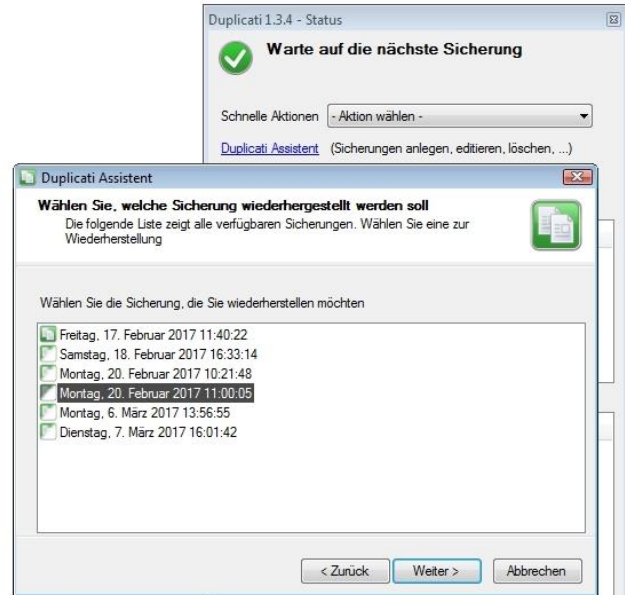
Duplicati 1.3.4 - Status

Warte auf die nächste Sicherung

Schnelle Aktionen - Aktion wählen -

Duplicati Assistent (Sicherungen anlegen, editieren, löschen, ...)

Duplicati Assistent

Wählen Sie, welche Sicherung wiederhergestellt werden soll

Die folgende Liste zeigt alle verfügbaren Sicherungen. Wählen Sie eine zur Wiederherstellung

Wählen Sie die Sicherung, die Sie wiederherstellen möchten

Freitag, 17. Februar 2017 11:40:22
Samstag, 18. Februar 2017 16:33:14
Montag, 20. Februar 2017 10:21:48
Montag, 20. Februar 2017 11:00:05
Montag, 6. März 2017 13:56:55
Dienstag, 7. März 2017 16:01:42

< Zurück
Weiter >
Abbrechen